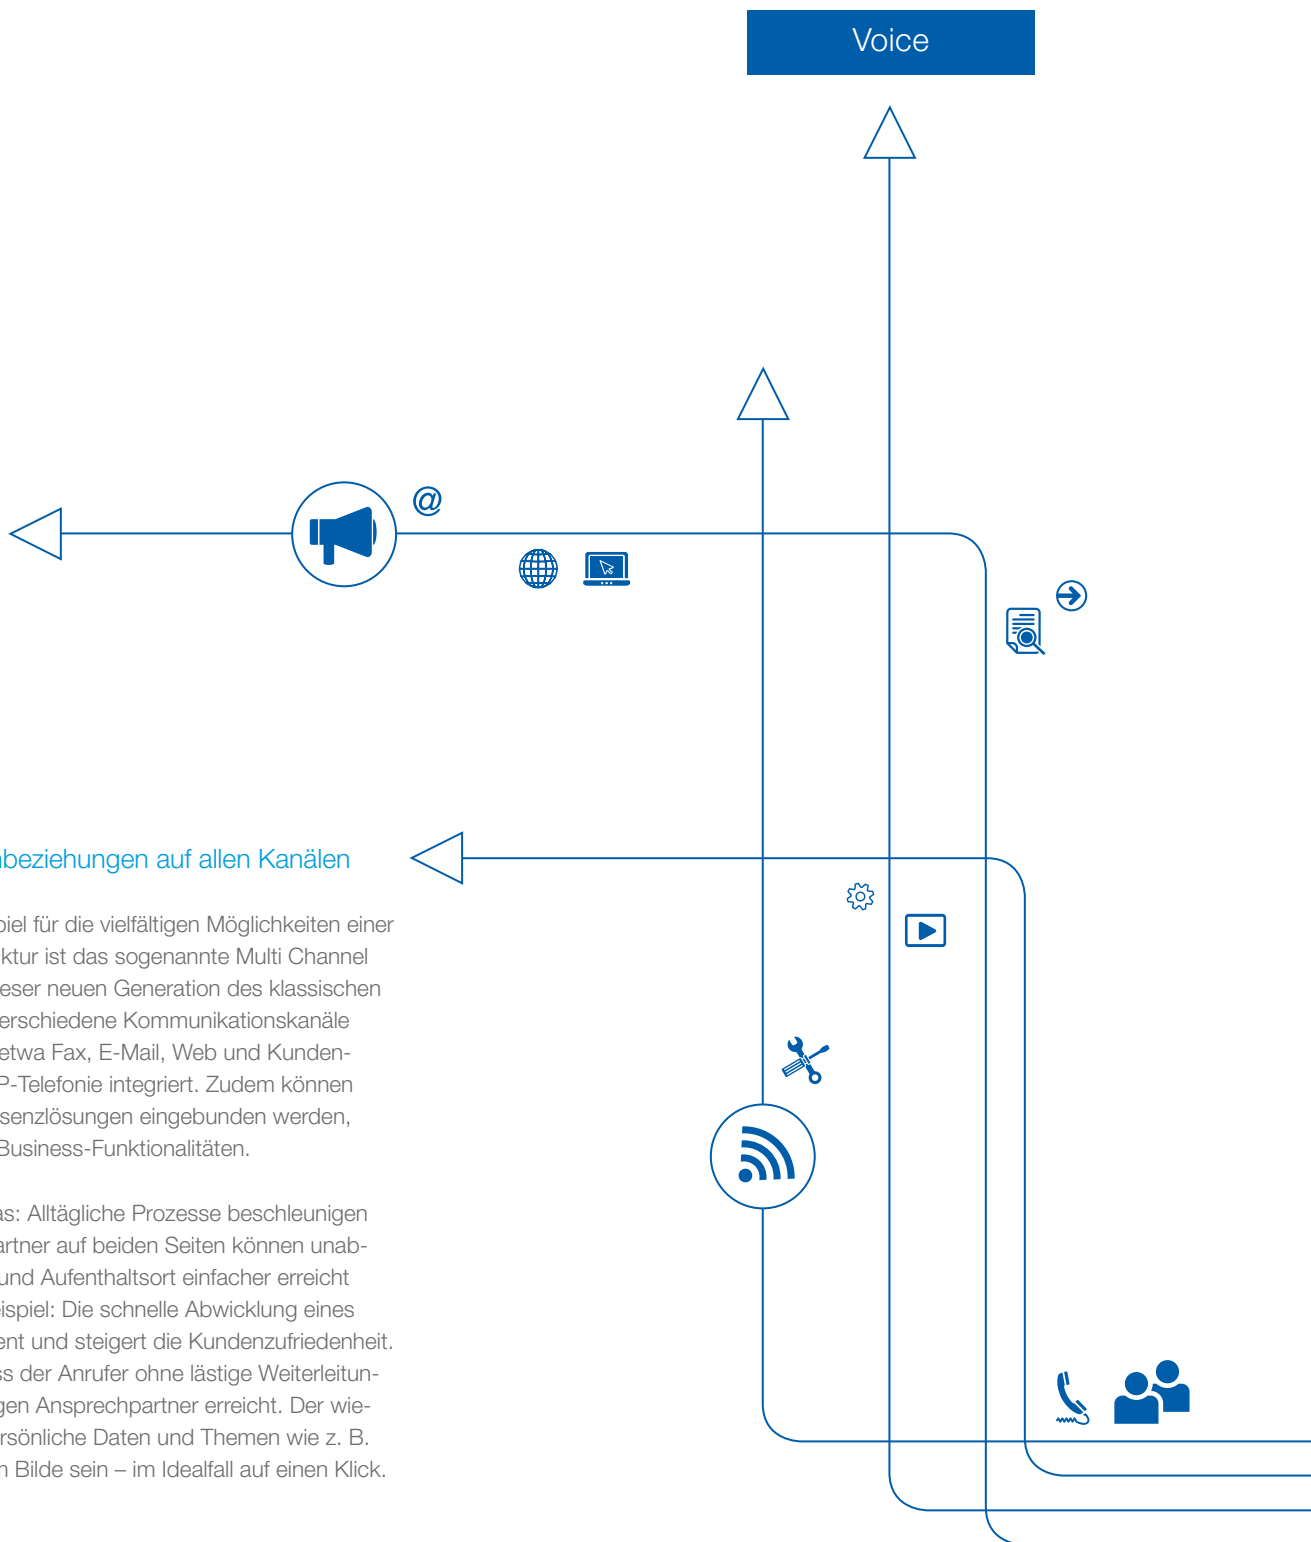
Voice

@

beziehungen auf allen Kanälen

piel für die vielfältigen Möglichkeiten einer ktur ist das sogenannte Multi Channel eser neuen Generation des klassischen erschiedene Kommunikationskanäle etwa Fax, E-Mail, Web und Kunden-P-Telefonie integriert. Zudem können senzlösungen eingebunden werden, Business-Funktionalitäten.

as: Alltägliche Prozesse beschleunigen artner auf beiden Seiten können unab- und Aufenthaltsort einfacher erreicht ispiel: Die schnelle Abwicklung eines ent und steigert die Kundenzufriedenheit. s der Anrufer ohne lästige Weiterleitun-gen Ansprechpartner erreicht. Der wie-rsönliche Daten und Themen wie z. B. n Bilde sein – im Idealfall auf einen Klick.